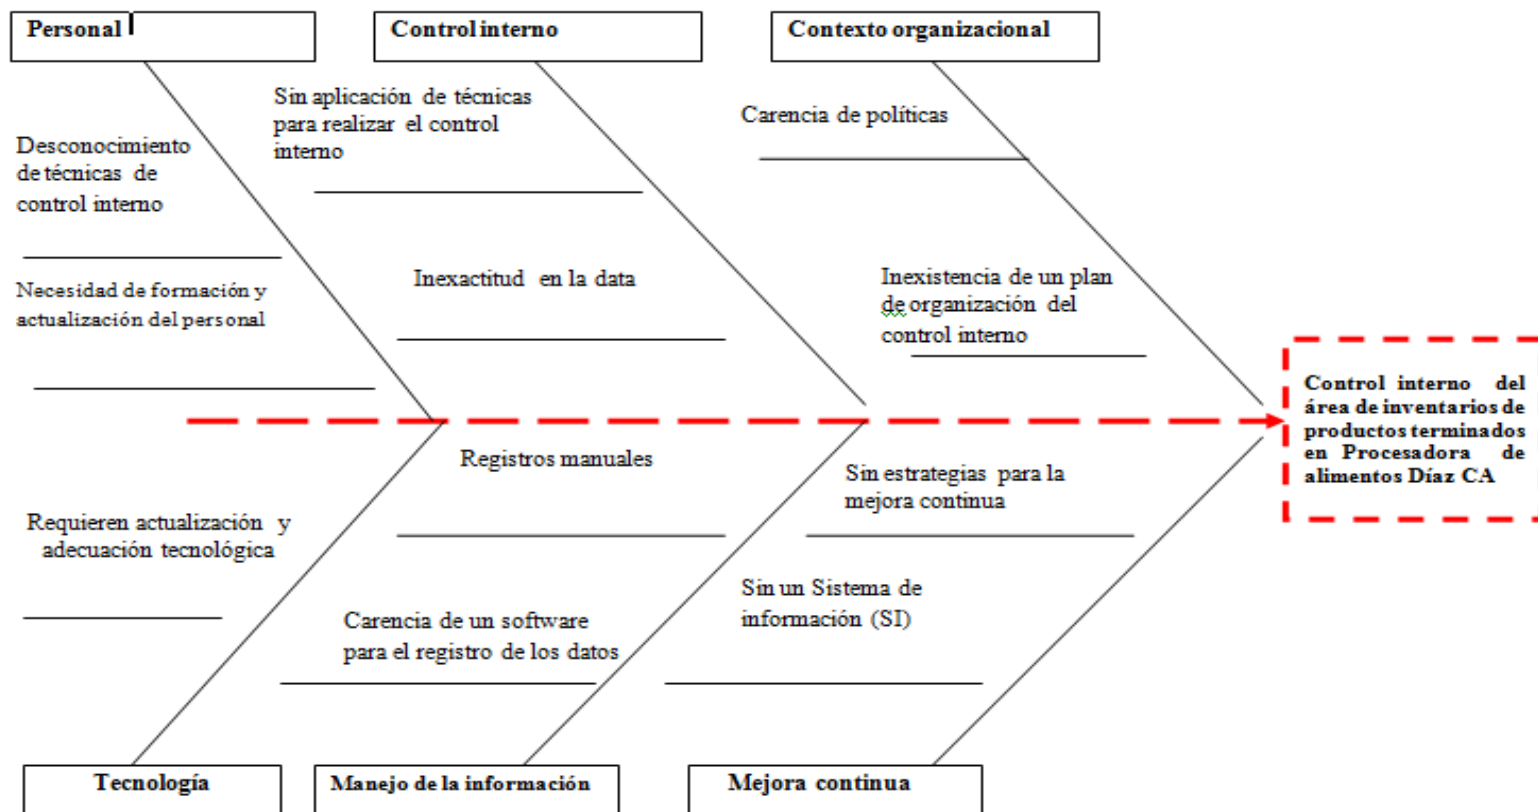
Personal

Control interno

Contexto organizacional

Desconocimiento de técnicas de control interno

Necesidad de formación y actualización del personal

Sin aplicación de técnicas para realizar el control interno

Inexactitud en la data

Carencia de políticas

Inexistencia de un plan de organización del control interno

Control interno del área de inventarios de productos terminados en Procesadora de alimentos Díaz CA

Requieren actualización y adecuación tecnológica

Registros manuales

Carencia de un software para el registro de los datos

Sin estrategias para la mejora continua

Sin un Sistema de información (SI)

Tecnología

Manejo de la información

Mejora continua